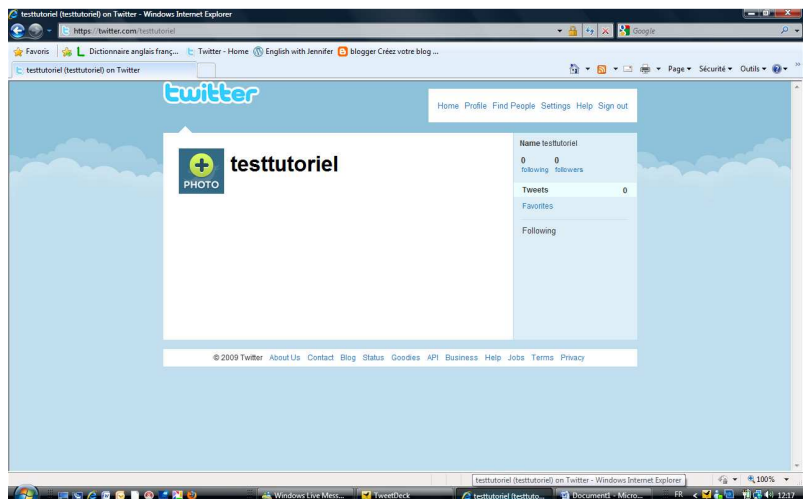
testtutoriel (testtutoriel) on Twitter - Windows Internet Explorer

https://twitter.com/testtutoriel

Google

Favoris | Dictionnaire anglais franç... | Twitter - Home | English with Jennifer | blogger Créez votre blog ...

testtutoriel (testtutoriel) on Twitter

Page ▾ Sécurité ▾ Outils ▾

twitter

Home Profile Find People Settings Help Sign out

PHOTO

testtutoriel

Name testtutoriel

0 following 0 followers

Tweets 0

Favorites

Following

© 2009 Twitter About Us Contact Blog Status Goodies API Business Help Jobs Terms Privacy

testtutoriel (testtutoriel) on Twitter - Windows Internet Explorer

100%

Windows Live Mess... | TweetDeck | testtutoriel (testtuto... | Document1 - Micro...

FR

12:17